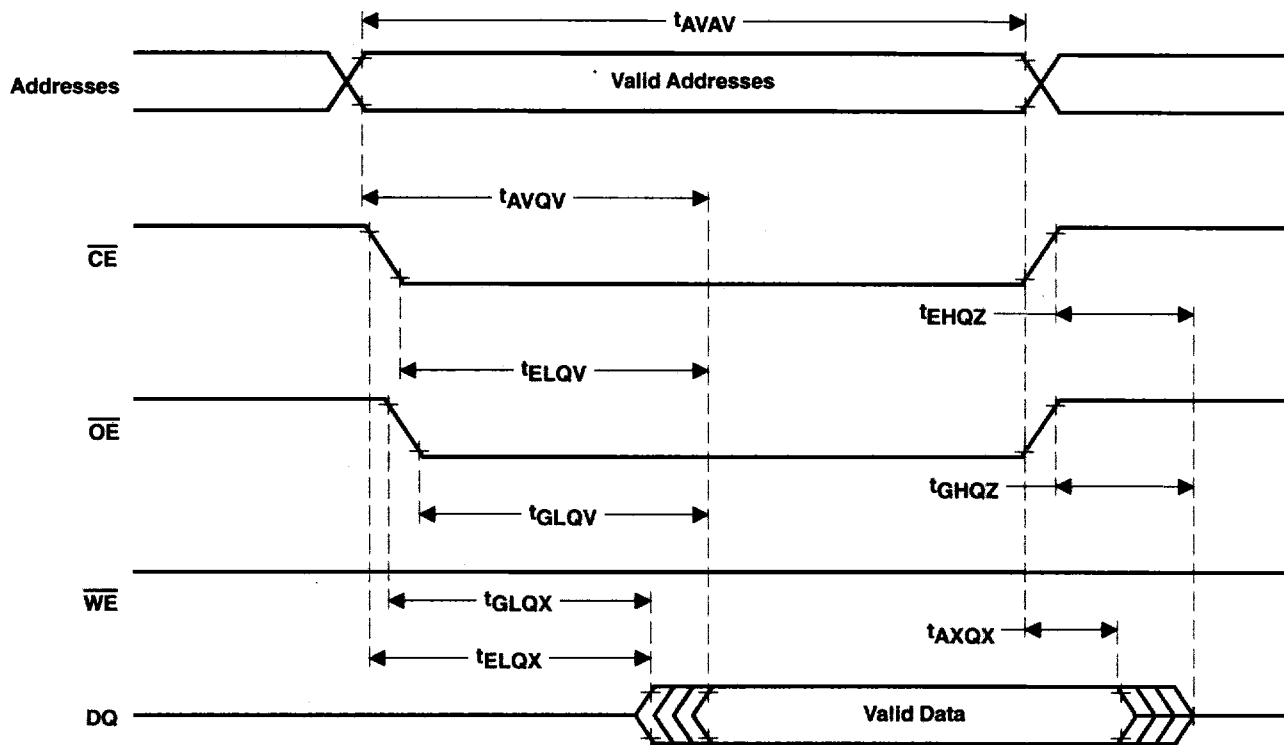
$t_{AVAV}$

Addresses

Valid Addresses

$t_{AVQV}$

$\overline{CE}$

$t_{EHQZ}$

$t_{ELQV}$

$\overline{OE}$

$t_{GHQZ}$

$t_{GLQV}$

$\overline{WE}$

$t_{GLQX}$

$t_{AXQX}$

$t_{ELQX}$

DQ

Valid Data